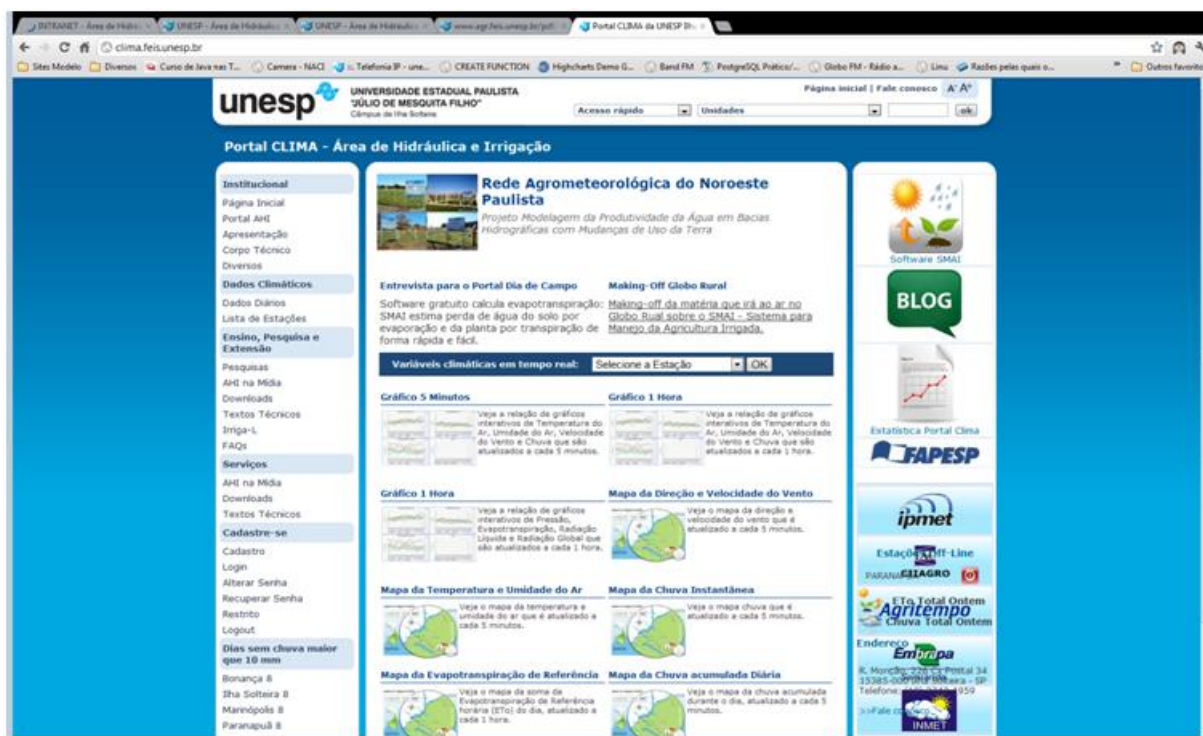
INTRANET - Área de Hidrá... | UNESP - Área de Hidráulica... | UNESP - Área de Hidráulica... | www.agr.feis.unesp.br/pdf... | Portal CLIMA da UNESP Ilh...

clima.feis.unesp.br

Sites Modelo | Diversos | Curso de Java nas T... | Camera - NACI | Telefonia IP - une... | CREATE FUNCTION | Highcharts Demo G... | Band FM | PostgreSQL Prático/... | Globo FM - Rádio a... | Linu | Razões pelas quais o... | Outros favoritos

unesp UNIVERSIDADE ESTADUAL PAULISTA "JÚLIO DE MESQUITA FILHO" Câmpus de Ilha Solteira

Página inicial | Fale conosco A⁻ A⁺

Acesso rápido | Unidades | ok

Portal CLIMA - Área de Hidráulica e Irrigação

Institucional
Página Inicial
Portal AHI
Apresentação
Corpo Técnico
Diversos
Dados Climáticos
Dados Diários
Lista de Estações
Ensino, Pesquisa e Extensão
Pesquisas
AHI na Mídia
Downloads
Textos Técnicos
Irriga-L
FAQs
Serviços
AHI na Mídia
Downloads
Textos Técnicos
Cadastre-se
Cadastro
Login
Alterar Senha
Recuperar Senha
Restrito
Logout
Dias sem chuva maior que 10 mm
Bonança 8
Ilha Solteira 8
Marinópolis 8
Paranapuã 8

Rede Agrometeorológica do Noroeste Paulista
Projeto Modelagem da Produtividade da Água em Bacias Hidrográficas com Mudanças de Uso da Terra

Entrevista para o Portal Dia de Campo
Software gratuito calcula evapotranspiração: SMAI estima perda de água do solo por evaporação e da planta por transpiração de forma rápida e fácil.

Making-Off Globo Rural
Making-off da matéria que irá ao ar no Globo Rual sobre o SMAI - Sistema para Manejo da Agricultura Irrigada.

Variáveis climáticas em tempo real: Selecione a Estação OK

Gráfico 5 Minutos
Veja a relação de gráficos interativos de Temperatura do Ar, Umidade do Ar, Velocidade do Vento e Chuva que são atualizados a cada 5 minutos.

Gráfico 1 Hora
Veja a relação de gráficos interativos de Temperatura do Ar, Umidade do Ar, Velocidade do Vento e Chuva que são atualizados a cada 1 hora.

Gráfico 1 Hora
Veja a relação de gráficos interativos de Pressão, Evapotranspiração, Radiação Líquida e Radiação Global que são atualizados a cada 1 hora.

Mapa da Direção e Velocidade do Vento
Veja o mapa da direção e velocidade do vento que é atualizado a cada 5 minutos.

Mapa da Temperatura e Umidade do Ar
Veja o mapa da temperatura e umidade do ar que é atualizado a cada 5 minutos.

Mapa da Chuva Instantânea
Veja o mapa chuva que é atualizado a cada 5 minutos.

Mapa da Evapotranspiração de Referência
Veja o mapa da soma da Evapotranspiração de Referência horária (ETo) do dia, atualizado a cada 1 hora.

Mapa da Chuva acumulada Diária
Veja o mapa da chuva acumulada durante o dia, atualizado a cada 5 minutos.

Software SMAI
BLOG
Estatística Portal Clima
FAPESP
ipmet
Estação Off-Line
PARANA CIIAGRO
ETo Total Ontem
Agritempo
Chuva Total Ontem
Endereço
Embrapa
R. Monção, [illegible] Postal 34
15385-000 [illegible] Solteira - SP
Telefone: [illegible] 959
>>Fale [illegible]
INMET